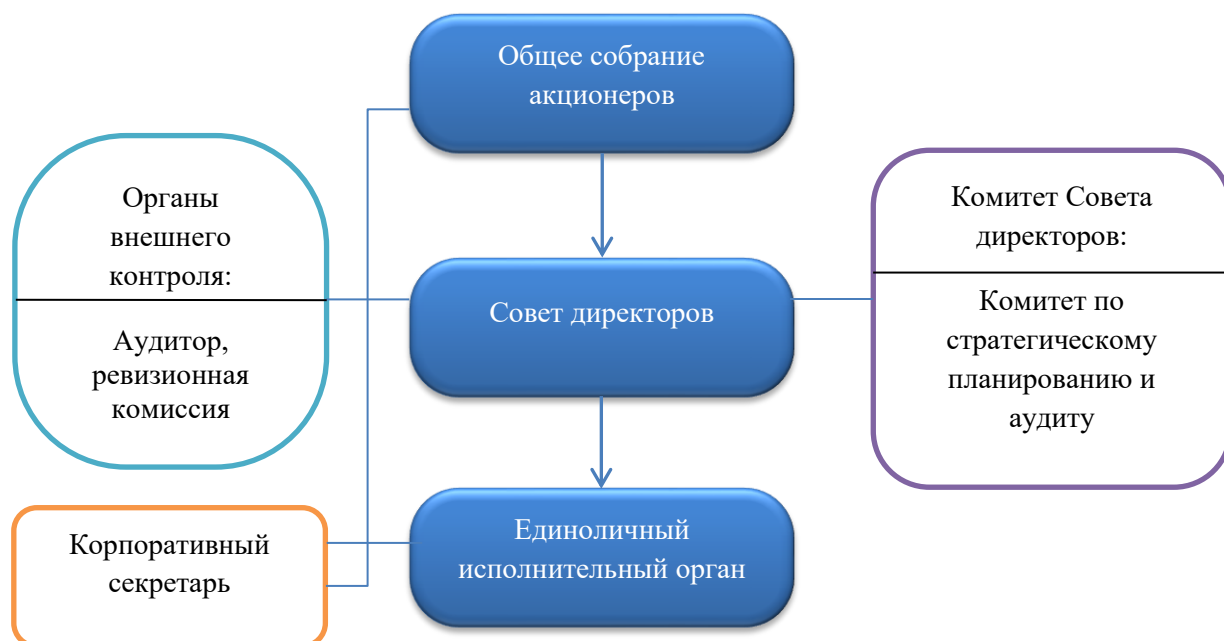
Общее собрание акционеров

Органы внешнего контроля:

Аудитор, ревизионная комиссия

Совет директоров

Комитет Совета директоров:

Комитет по стратегическому планированию и аудиту

Корпоративный секретарь

Единоличный исполнительный орган